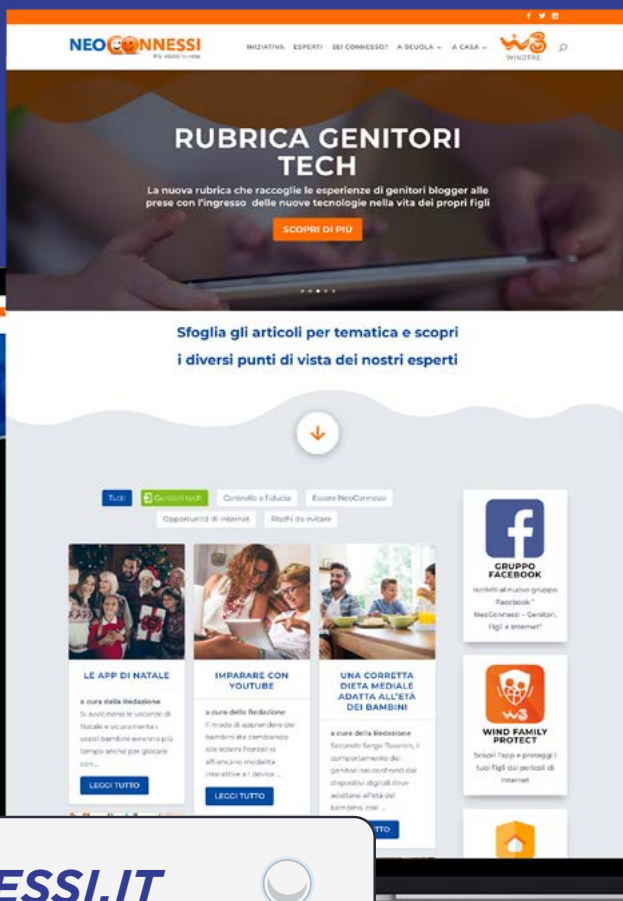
NEOCONNESSI
Più vicini in rete

INIZIATIVA ESPERTI SEI CONNESSO? A SCUOLA A CASA

WINDTRE

RUBRICA GENITORI TECH

La nuova rubrica che raccoglie le esperienze di genitori blogger alle prese con l'ingresso delle nuove tecnologie nella vita dei propri figli

SCOPRI DI PIÙ

Sfoglia gli articoli per tematica e scopri i diversi punti di vista dei nostri esperti

Tutti
Genitori tech
Controllo e fiducia
Essere NeoConnessi
Opportunità di internet
Rischi da evitare

LE APP DI NATALE
a cura della Redazione
Si avvicinano le vacanze di Natale e sicuramente i vostri bambini avranno più tempo anche per giocare con...
LEGGI TUTTO

IMPARARE CON YOUTUBE
a cura della Redazione
Il modo di apprendere dei bambini sta cambiando: alle lezioni frontali si affiancano modalità interattive e i device ...
LEGGI TUTTO

UNA CORRETTA DIETA MEDIALE ADATTA ALL'ETÀ DEI BAMBINI
a cura della Redazione
Secondo Sergio Tisonin, il comportamento dei genitori nei confronti dei dispositivi digitali dovrebbe adattarsi all'età del bambino, così ...
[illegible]TTO

GRUPPO FACEBOOK
Iscriviti al nuovo gruppo Facebook "NeoConnessi - Genitori, figli e internet"

WIND FAMILY PROTECT
Scopri l'app e proteggi i tuoi figli dai pericoli di internet

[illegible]ESSI.IT